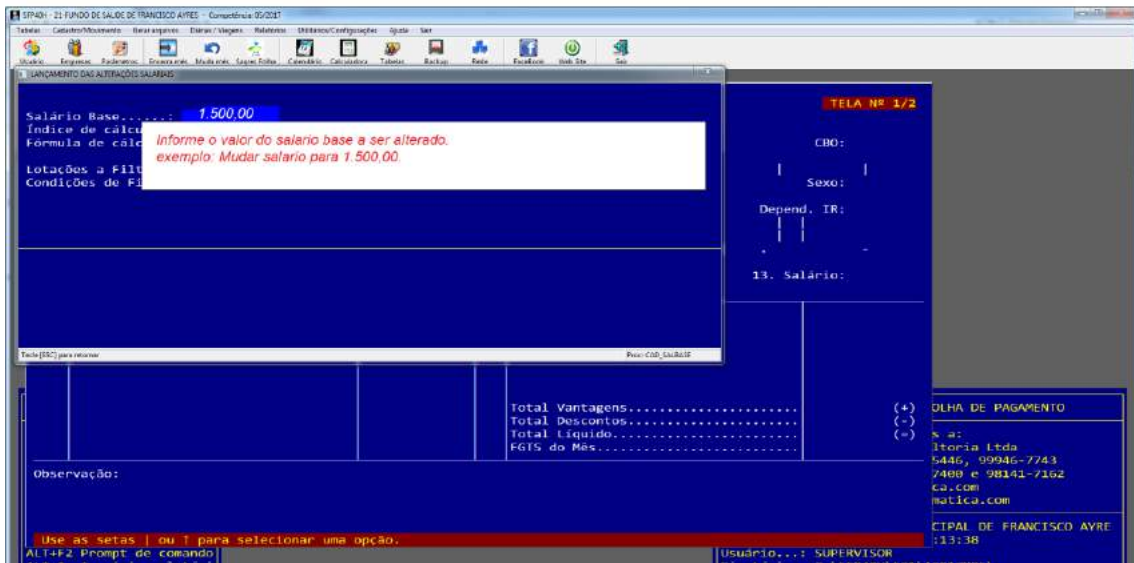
SFP40H - 21 FUNDO DE SAUDE DE FRANCISCO AYRES - Competência 05/2017

Tabelas Cadastro/Movimento Gerar arquivos Diárias/Viagens Relatórios Utilitários/Configurações Ajuda Sair

Usuário Empresas Parâmetros Encerra mês Muda mês Lança Folha Calendário Calculadora Tabelas Backup Rede Facebook Web Site Sair

LANÇAMENTO DAS ALTERAÇÕES SALARIAIS

Salário Base......: 1.500,00
Índice de cálcu
Fórmula de cálc

Lotações a Filt
Condições de Fi

Informe o valor do salario base a ser alterado.
exemplo: Mudar salario para 1.500,00.

Tecle [ESC] para retornar

Proc: COD_SALBASE

TELA Nº 1/2

CBO:

Sexo:

Depend. IR:

13. Salário:

Total Vantagens........................ (+)
Total Descontos........................ (-)
Total Líquido.......................... (=)
FGTS do Mês............................

OLHA DE PAGAMENTO

s a:
ltoria Ltda
5446, 99946-7743
7400 e 98141-7162
ca.com
matica.com

Observação:

CIPAL DE FRANCISCO AYRE
:13:38

Use as setas | ou ↑ para selecionar uma opção.

ALT+F2 Prompt de comando

Usuário...: SUPERVISOR